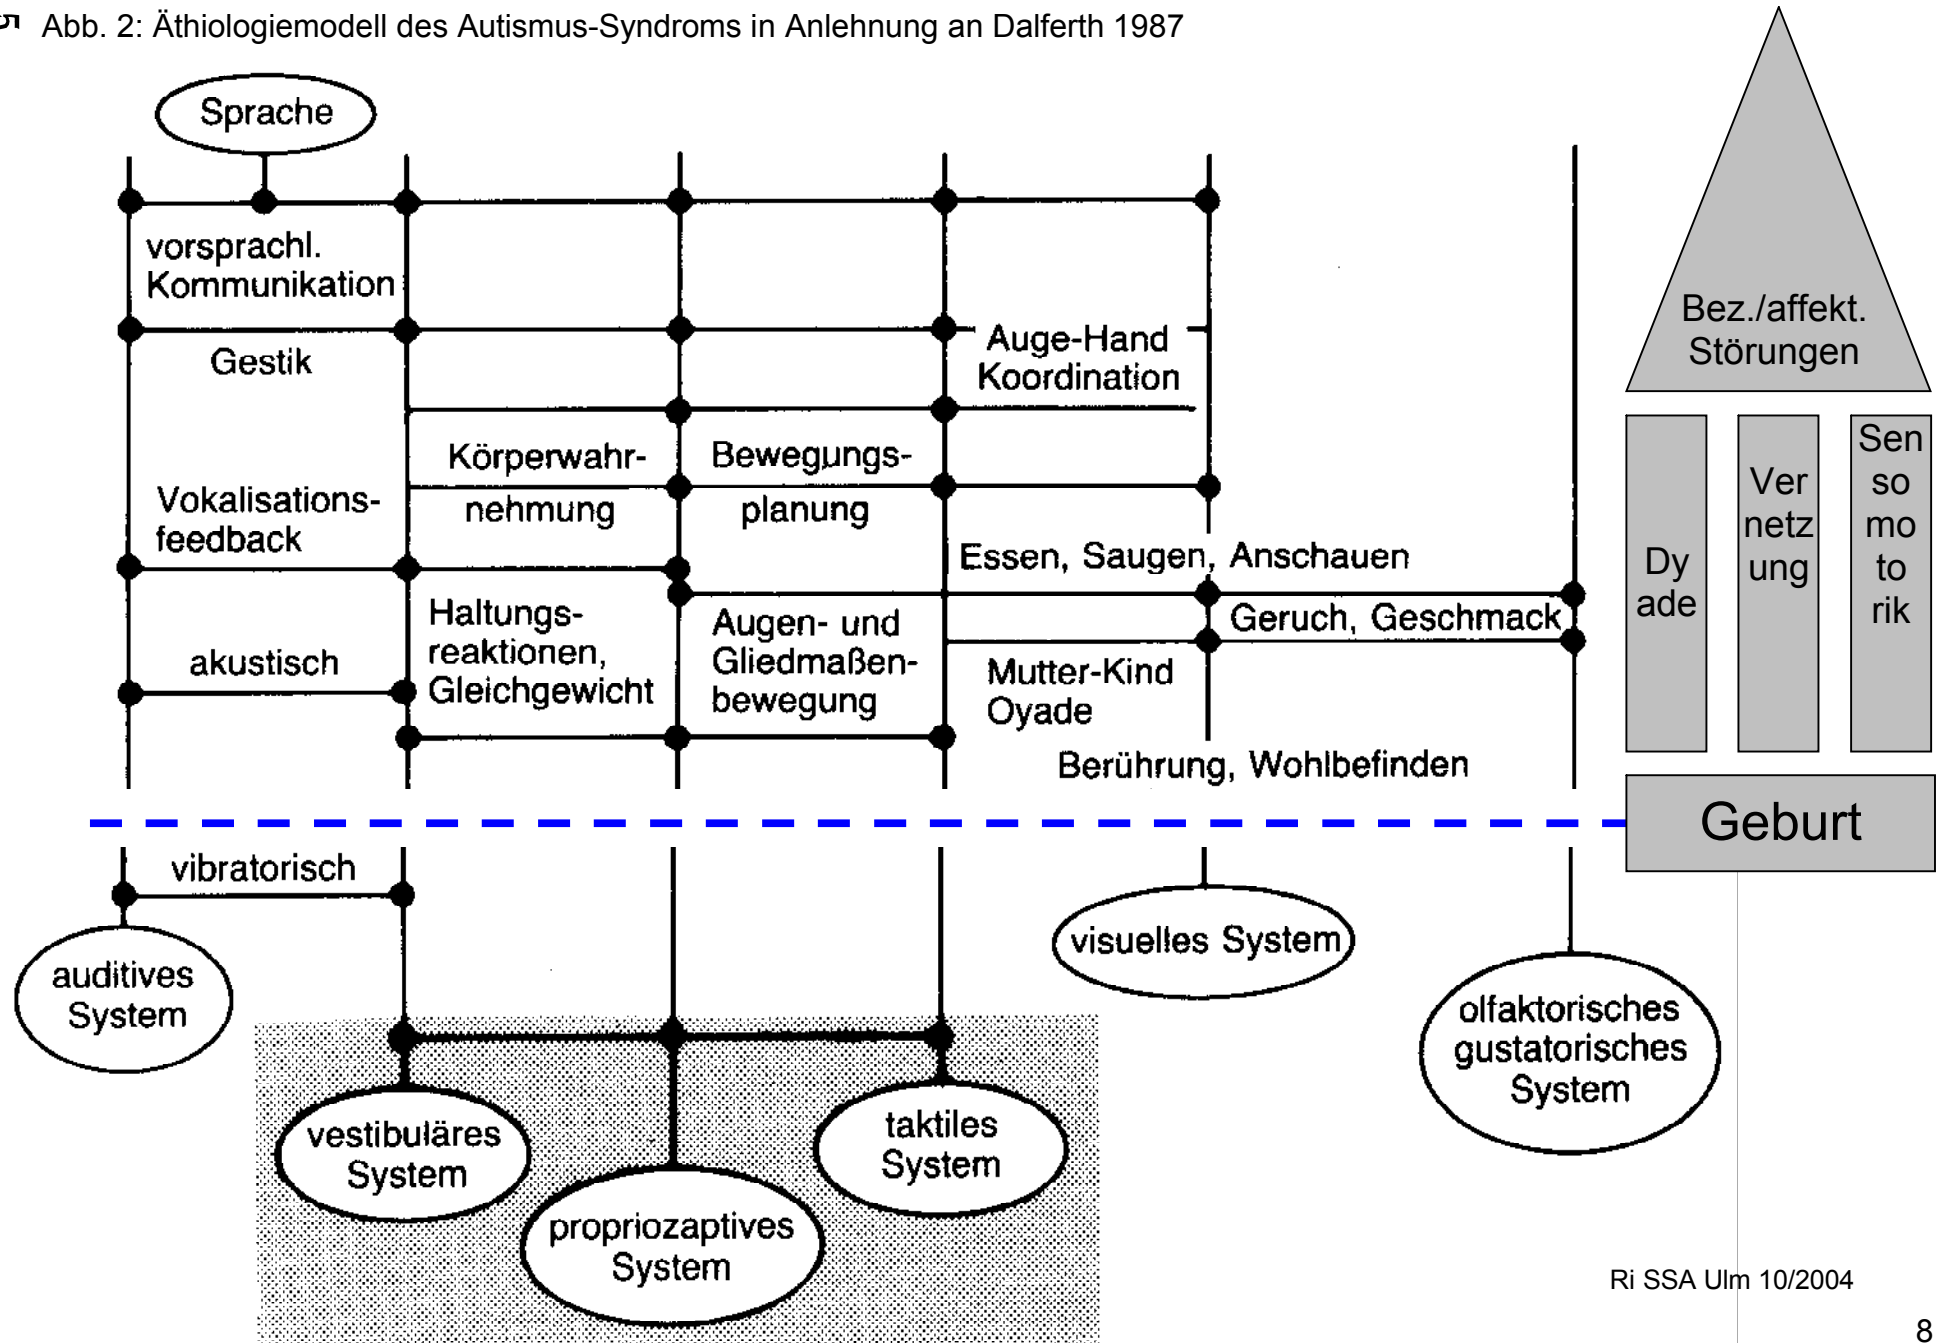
Abb. 2: Äthiologiemodell des Autismus-Syndroms in Anlehnung an Dalferth 1987

Sprache

vorsprachl. Kommunikation

Gestik

Auge-Hand Koordination

Körperwahrnehmung

Bewegungsplanung

Vokalisationsfeedback

Essen, Saugen, Anschauen

Haltungsreaktionen, Gleichgewicht

Augen- und Gliedmaßenbewegung

Geruch, Geschmack

akustisch

Mutter-Kind Oyade

Berührung, Wohlbefinden

vibratorisch

auditives System

visuelles System

olfaktorisches gustatorisches System

vestibuläres System

propriozaptives System

taktiles System

Bez./affekt. Störungen

Dy ade

Ver netz ung

Sen so mo to rik

Geburt

Ri SSA Ulm 10/2004

8